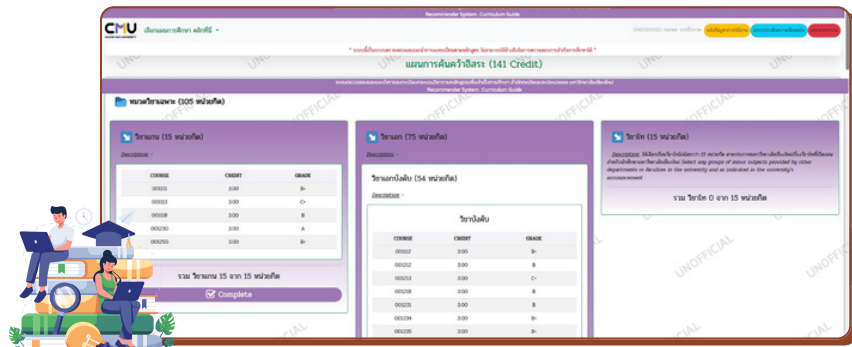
Recommender System : Curriculum Guide

CMU

เลือกแผนการศึกษา หลักสูตร

แผนการค้นคว้าอิสระ (141 Credit)

Recommender System : Curriculum Guide

หมวดวิชาเฉพาะ (105 หน่วยกิต)

วิชาแกน (15 หน่วยกิต)

Description

| COURSE | CREDIT | GRADE |
|---|---|---|
| 00111 | 3.00 | B+ |
| 00113 | 3.00 | C+ |
| 00118 | 3.00 | B |
| 00230 | 3.00 | A |
| 00250 | 3.00 | B+ |

รวม วิชาแกน 15 จาก 15 หน่วยกิต

Complete

วิชาเอก (75 หน่วยกิต)

Description

วิชาเอกบังคับ (54 หน่วยกิต)

Description

วิชาบังคับ

| COURSE | CREDIT | GRADE |
|---|---|---|
| 00212 | 3.00 | B+ |
| 00232 | 3.00 | B |
| 00233 | 3.00 | C+ |
| 00218 | 3.00 | B |
| 00231 | 3.00 | B |
| 00234 | 3.00 | B+ |
| 00235 | 3.00 | B+ |

วิชาโท (15 หน่วยกิต)

Description: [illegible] Select any groups of minor subjects provided by other departments or faculties in the university and as indicated in the university's announcement

รวม วิชาโท 0 จาก 15 หน่วยกิต

UNOFFICIAL